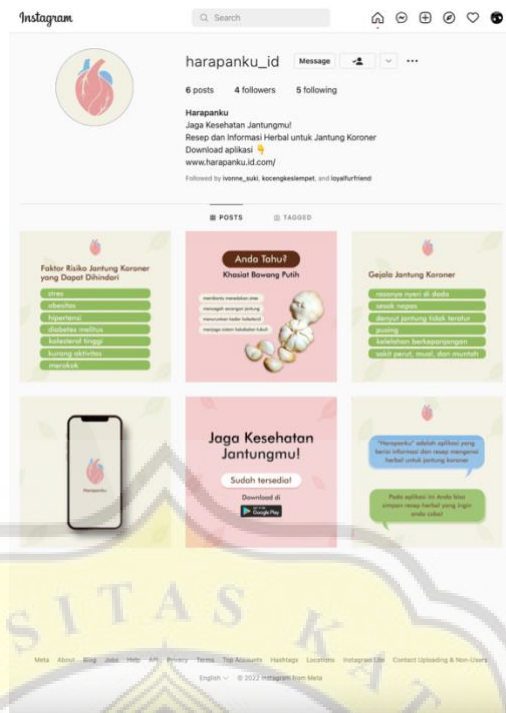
Instagram

Search

harapanku_id Message

6 posts 4 followers 5 following

Harapanku
Jaga Kesehatan Jantungmu!
Resep dan Informasi Herbal untuk Jantung Koroner
Download aplikasi 👇
www.harapanku.id.com/

Followed by ivonne_suki, kocengkeslempet, and loyalfurfriend

POSTS TAGGED

Faktor Risiko Jantung Koroner yang Dapat Dihindari
stres
obesitas
hipertensi
diabetes melitus
kolesterol tinggi
kurang aktivitas
merokok

Anda Tahu?
Khasiat Bawang Putih
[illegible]
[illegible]
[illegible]
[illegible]

Gejala Jantung Koroner
rasanya nyeri di dada
sesak napas
denyut jantung tidak teratur
pusing
kelelahan berkepanjangan
sakit perut, mual, dan muntah

Harapanku

Jaga Kesehatan Jantungmu!
Sudah tersedia!
Download di
Google Play

"Harapanku" adalah aplikasi yang berisi informasi dan resep mengenai herbal untuk jantung koroner

Pada aplikasi ini Anda bisa simpan resep herbal yang ingin anda coba!

Meta About Blog Jobs Help API Privacy Terms Top Accounts Hashtags Locations Instagram Lite Contact Uploading & Non-Users

English © 2022 Instagram from Meta